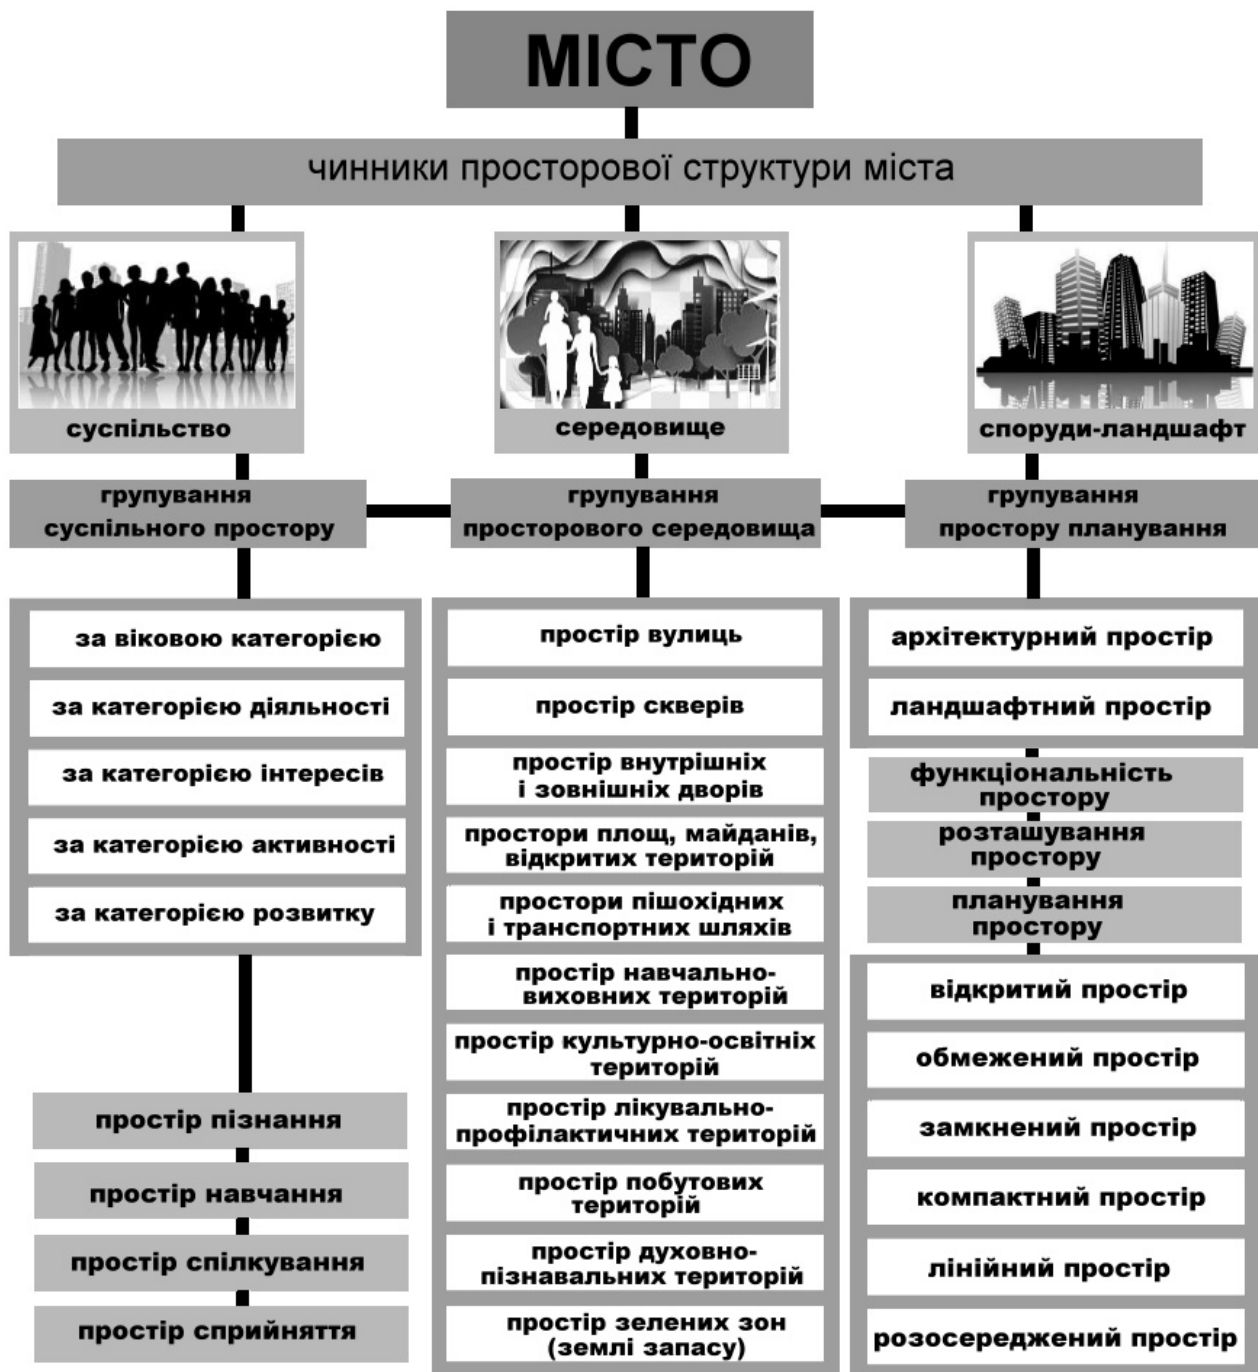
МІСТО

чинники просторової структури міста

суспільство

середовище

споруди-ландшафт

групування суспільного простору

групування просторового середовища

групування простору планування

за віковою категорією

за категорією діяльності

за категорією інтересів

за категорією активності

за категорією розвитку

простір пізнання

простір навчання

простір спілкування

простір сприйняття

простір вулиць

простір скверів

простір внутрішніх і зовнішніх дворів

простори площ, майданів, відкритих територій

простори пішохідних і транспортних шляхів

простір навчально-виховних територій

простір культурно-освітніх територій

простір лікувально-профілактичних територій

простір побутових територій

простір духовно-пізнавальних територій

простір зелених зон (землі запасу)

архітектурний простір

ландшафтний простір

функціональність простору

розташування простору

планування простору

відкритий простір

обмежений простір

замкнений простір

компактний простір

лінійний простір

розосереджений простір